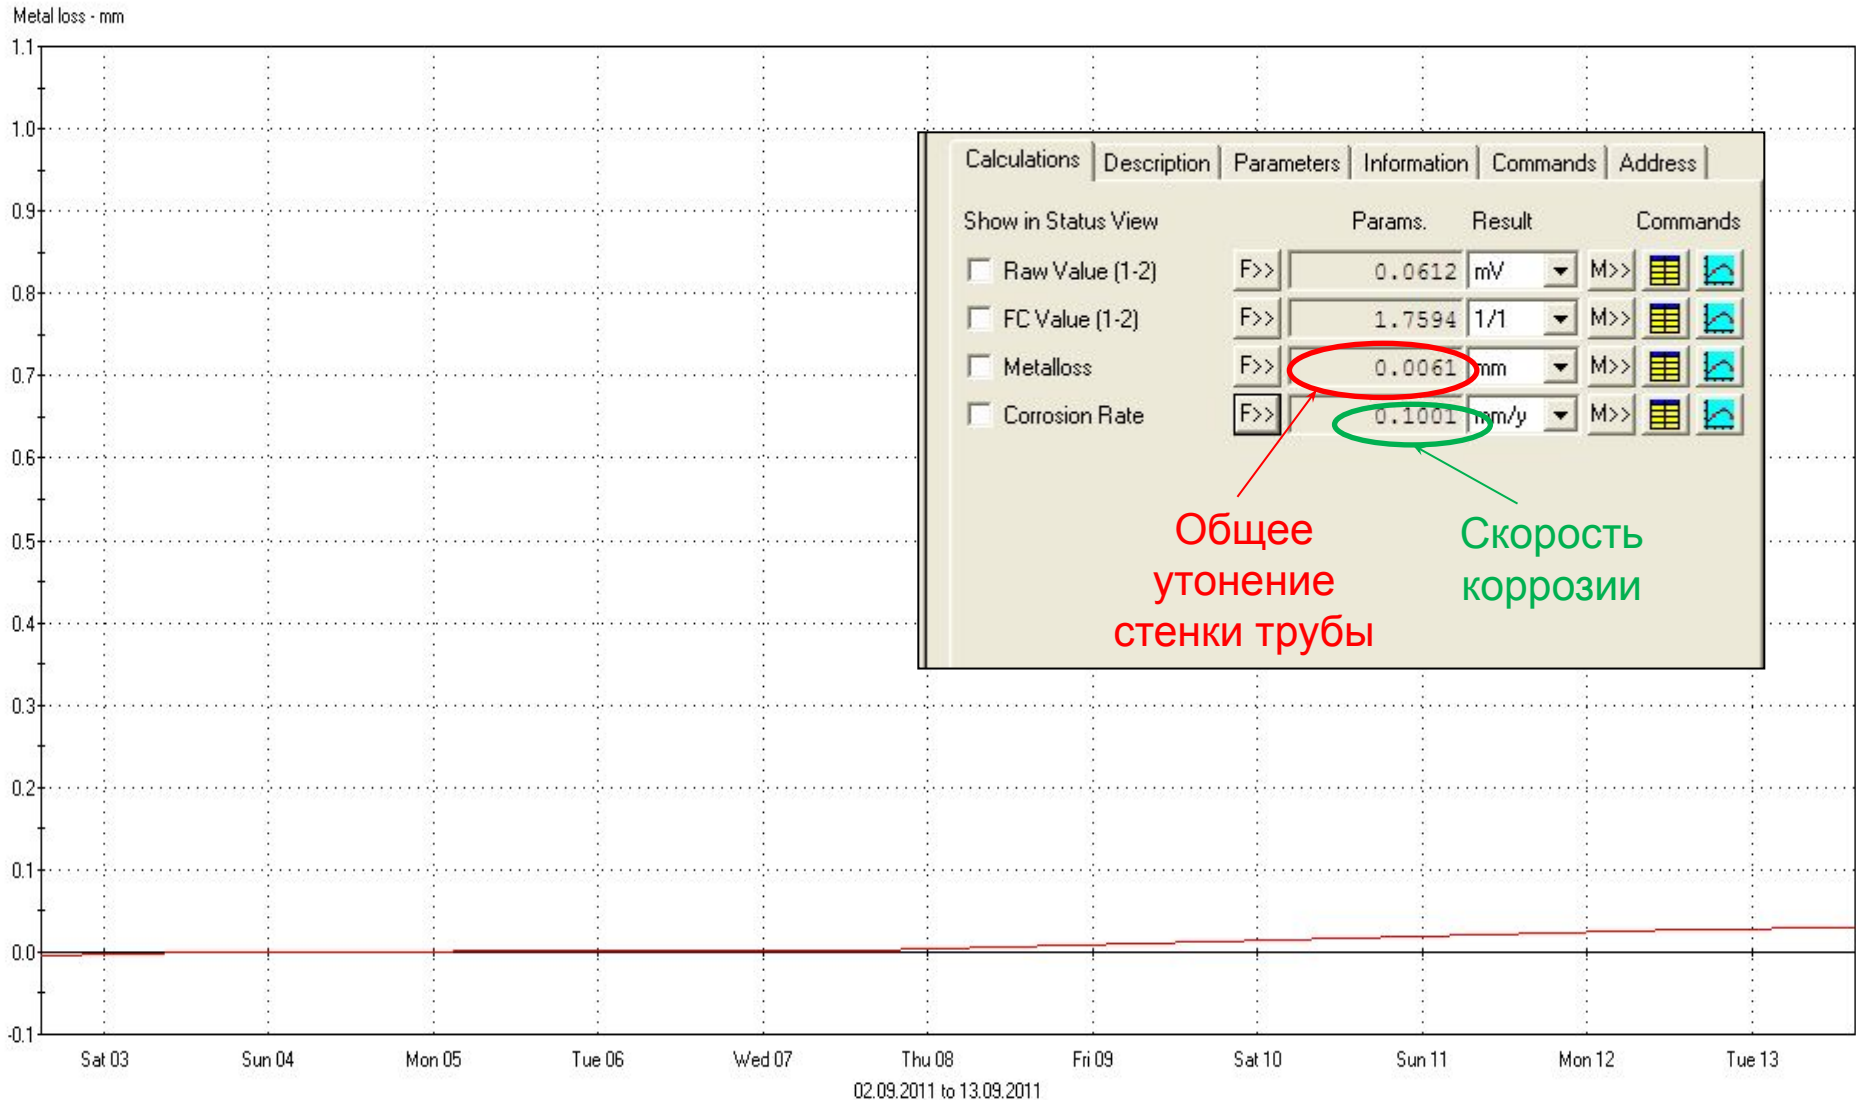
Metal loss - mm

1.1
1.0
0.9
0.8
0.7
0.6
0.5
0.4
0.3
0.2
0.1
0.0
-0.1

Calculations | Description | Parameters | Information | Commands | Address

Show in Status View | Params. | Result | Commands

| | | Params. | Result | | Commands | |
|---|---|---|---|---|---|---|---|
| Raw Value (1-2) | F>> | 0.0612 | mV | M>> | | |
| FC Value (1-2) | F>> | 1.7594 | 1/1 | M>> | | |
| Metalloss | F>> | 0.0061 | mm | M>> | | |
| Corrosion Rate | F>> | 0.1001 | mm/y | M>> | | |

Общее утонение стенки трубы

Скорость коррозии

Sat 03 Sun 04 Mon 05 Tue 06 Wed 07 Thu 08 Fri 09 Sat 10 Sun 11 Mon 12 Tue 13

02.09.2011 to 13.09.2011